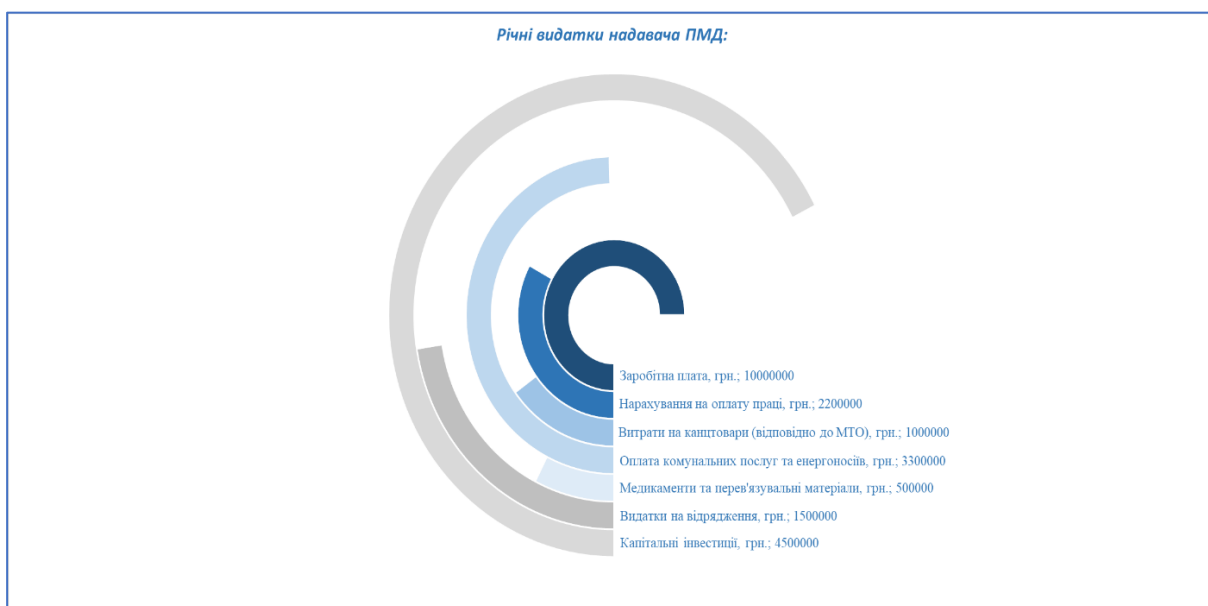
Річні видатки надавача ПМД:

Заробітна плата, грн.; 10000000
Нарахування на оплату праці, грн.; 2200000
Витрати на канцтовари (відповідно до МТО), грн.; 1000000
Оплата комунальних послуг та енергоносіїв, грн.; 3300000
Медикаменти та перев'язувальні матеріали, грн.; 500000
Видатки на відрядження, грн.; 1500000
Капітальні інвестиції, грн.; 4500000